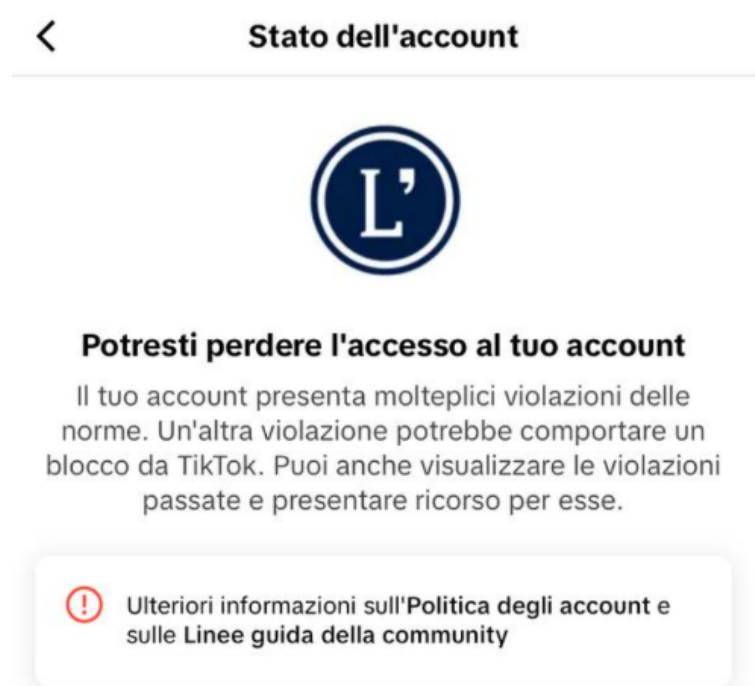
Stato dell'account

L'

Potresti perdere l'accesso al tuo account

Il tuo account presenta molteplici violazioni delle norme. Un'altra violazione potrebbe comportare un blocco da TikTok. Puoi anche visualizzare le violazioni passate e presentare ricorso per esse.

Ulteriori informazioni sull'Politica degli account e sulle Linee guida della community